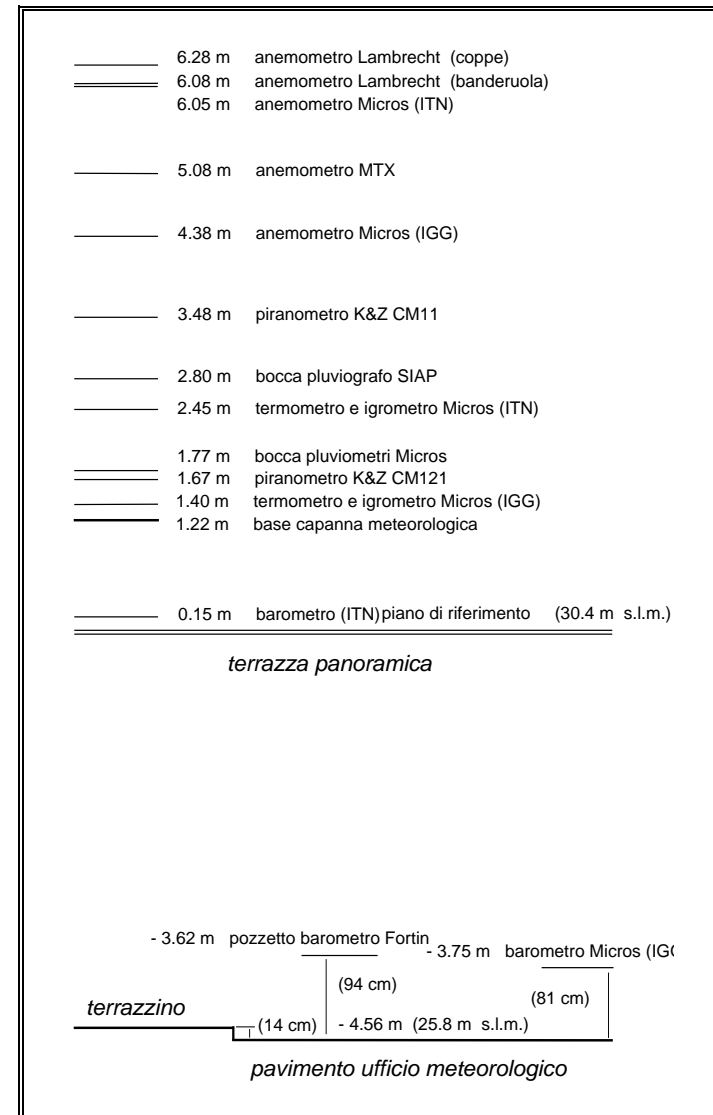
6.28 m anemometro Lambrecht (coppe)
6.08 m anemometro Lambrecht (banderuola)
6.05 m anemometro Micros (ITN)

5.08 m anemometro MTX

4.38 m anemometro Micros (IGG)

3.48 m piranometro K&Z CM11

2.80 m bocca pluviografo SIAP
2.45 m termometro e igrometro Micros (ITN)

1.77 m bocca pluviometri Micros
1.67 m piranometro K&Z CM121
1.40 m termometro e igrometro Micros (IGG)
1.22 m base capanna meteorologica

0.15 m barometro (ITN) piano di riferimento (30.4 m s.l.m.)

terrazza panoramica

- 3.62 m pozzetto barometro Fortin
- 3.75 m barometro Micros (IG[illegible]

(94 cm)

(81 cm)

terrazzino

(14 cm)

- 4.56 m (25.8 m s.l.m.)

pavimento ufficio meteorologico